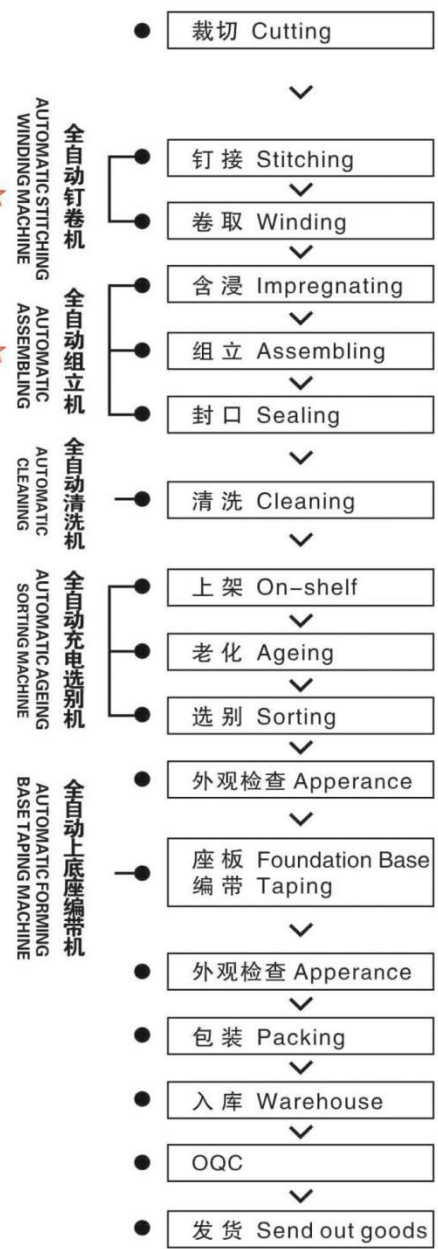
裁切 Cutting

AUTOMATIC STITCHING WINDING MACHINE
全自动钉卷机

钉接 Stitching

卷取 Winding

AUTOMATIC ASSEMBLING
全自动组立机

含浸 Impregnating

组立 Assembling

封口 Sealing

AUTOMATIC CLEANING
全自动清洗机

清洗 Cleaning

AUTOMATIC AGEING SORTING MACHINE
全自动充电选别机

上架 On-shelf

老化 Ageing

选别 Sorting

外观检查 Apperance

AUTOMATIC FORMING BASE TAPING MACHINE
全自动上底座编带机

座板 Foundation Base
编带 Taping

外观检查 Apperance

包装 Packing

入库 Warehouse

OQC

发货 Send out goods